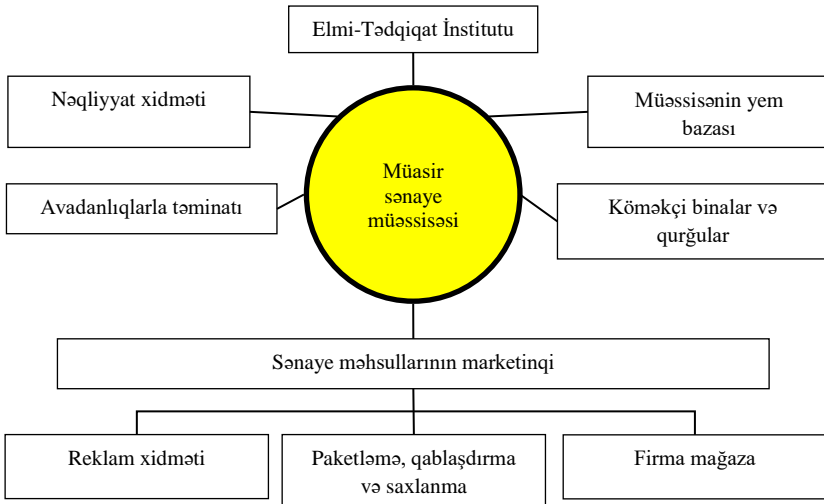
Elmi-Tədqiqat İnstitutu

Nəqliyyat xidməti

Müəssisənin yem bazası

Müasir sənaye müəssisəsi

Avadanlıqlarla təminatı

Köməkçi binalar və qurğular

Sənaye məhsullarının marketinqi

Reklam xidməti

Paketləmə, qablaşdırma və saxlanma

Firma mağaza